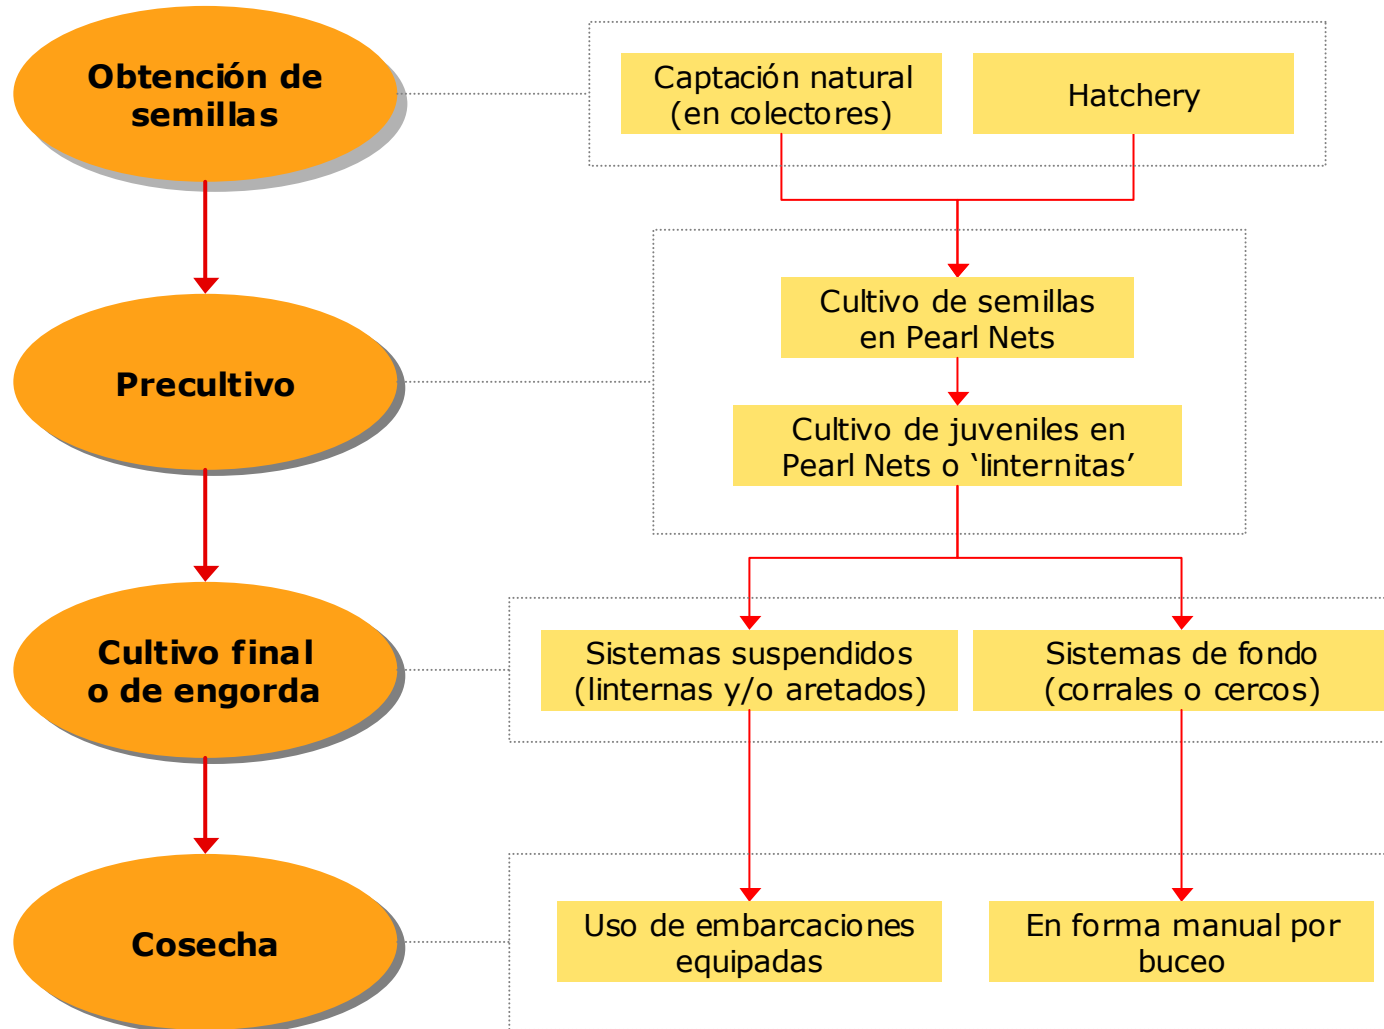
Obtención de semillas

Captación natural (en colectores)

Hatchery

Precultivo

Cultivo de semillas en Pearl Nets

Cultivo de juveniles en Pearl Nets o 'linternitas'

Cultivo final o de engorda

Sistemas suspendidos (linternas y/o aretados)

Sistemas de fondo (corrales o cercos)

Cosecha

Uso de embarcaciones equipadas

En forma manual por buceo